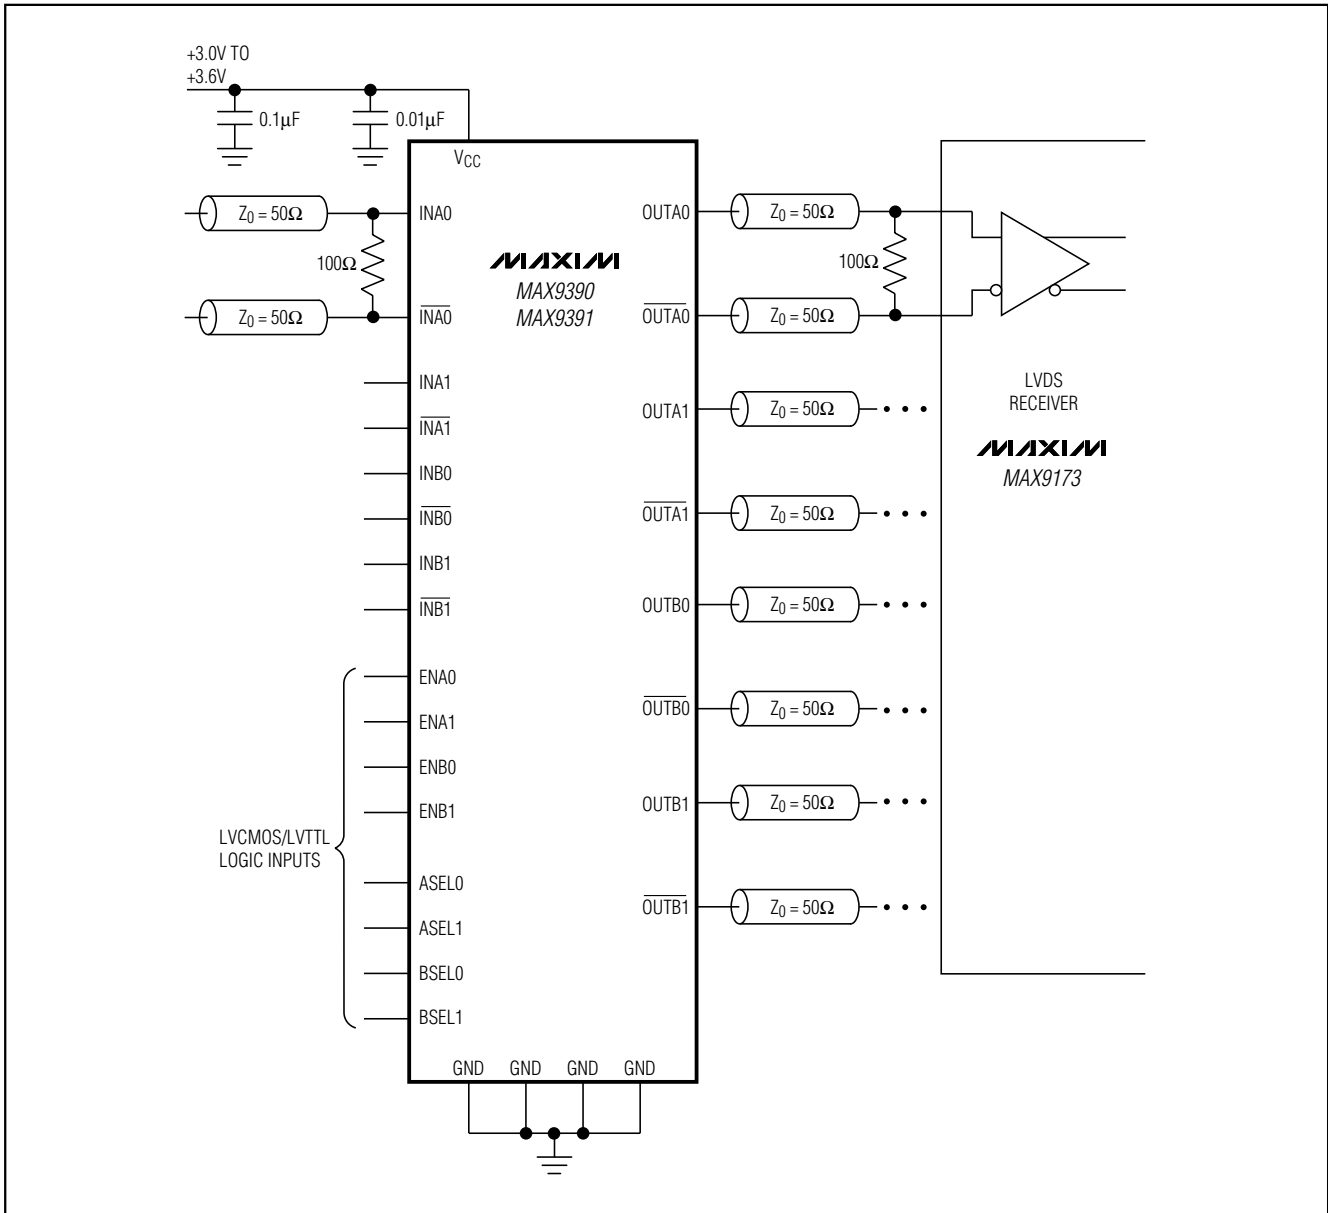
+3.0V TO
+3.6V

0.1µF

0.01µF

$V_{CC}$

$Z_0 = 50\Omega$

INA0

100Ω

$Z_0 = 50\Omega$

$\overline{INA0}$

MAXIM
MAX9390
MAX9391

OUTA0

$Z_0 = 50\Omega$

100Ω

$\overline{OUTA0}$

$Z_0 = 50\Omega$

INA1

$\overline{INA1}$

INB0

$\overline{INB0}$

INB1

$\overline{INB1}$

OUTA1

$Z_0 = 50\Omega$

$\overline{OUTA1}$

$Z_0 = 50\Omega$

OUTB0

$Z_0 = 50\Omega$

$\overline{OUTB0}$

$Z_0 = 50\Omega$

OUTB1

$Z_0 = 50\Omega$

$\overline{OUTB1}$

$Z_0 = 50\Omega$

LVDS
RECEIVER

MAXIM
MAX9173

ENA0

ENA1

ENB0

ENB1

LVCMOS/LVTTL
LOGIC INPUTS

ASEL0

ASEL1

BSEL0

BSEL1

GND GND GND GND